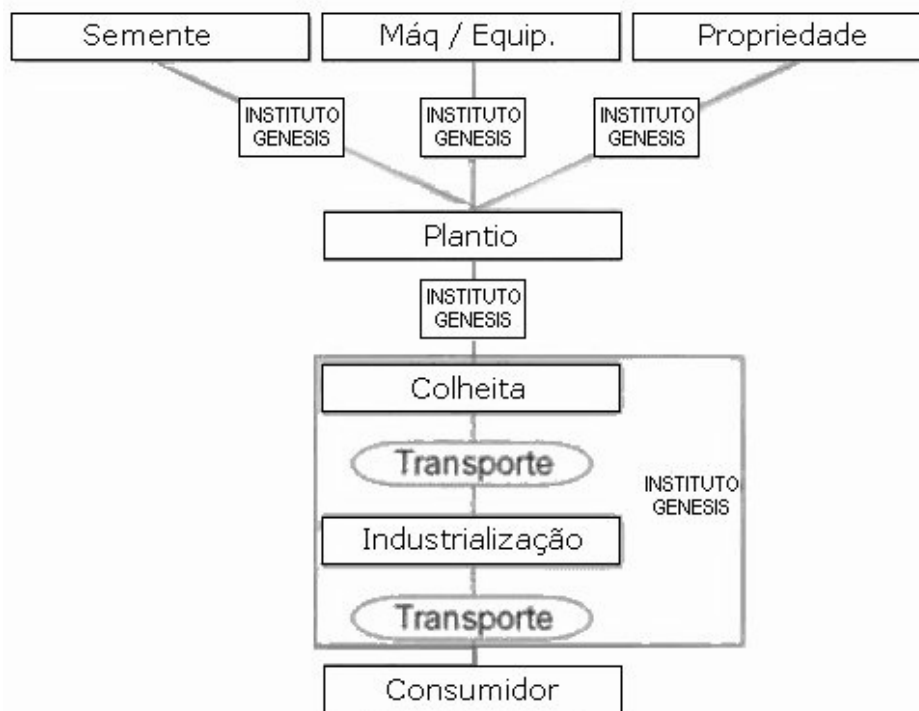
Semente

Máq / Equip.

Propriedade

INSTITUTO GENESIS

INSTITUTO GENESIS

INSTITUTO GENESIS

Plantio

INSTITUTO GENESIS

Colheita

Transporte

INSTITUTO GENESIS

Industrialização

Transporte

Consumidor